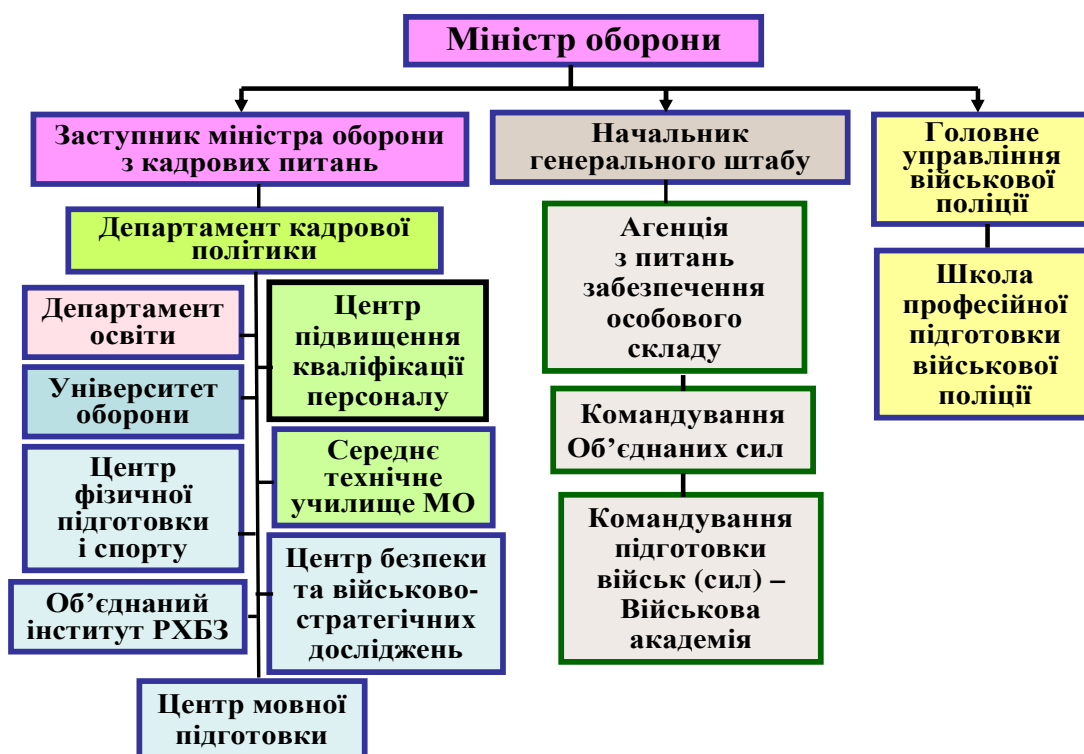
Міністр оборони

Заступник міністра оборони з кадрових питань

Департамент кадрової політики

Департамент освіти

Університет оборони

Центр фізичної підготовки і спорту

Об'єднаний інститут РХБЗ

Центр мовної підготовки

Центр підвищення кваліфікації персоналу

Середнє технічне училище МО

Центр безпеки та військово-стратегічних досліджень

Начальник генерального штабу

Агенція з питань забезпечення особового складу

Командування Об'єднаних сил

Командування підготовки військ (сил) – Військова академія

Головне управління військової поліції

Школа професійної підготовки військової поліції